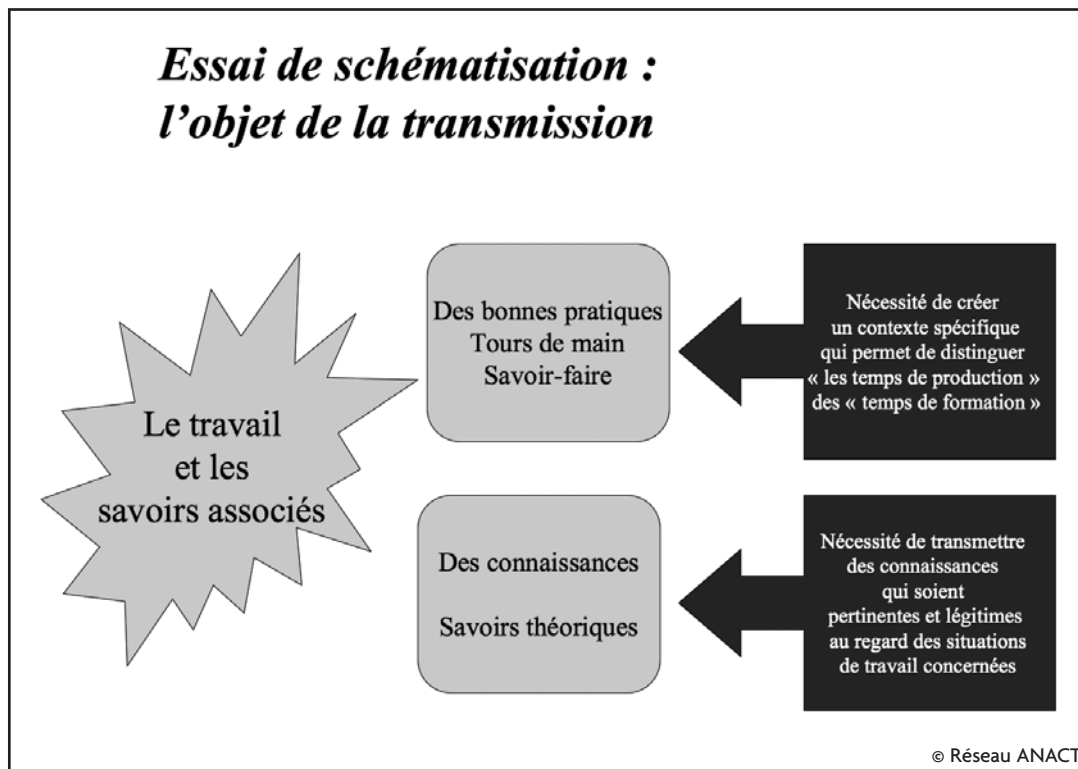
Essai de schématisation : l'objet de la transmission

Le travail et les savoirs associés

Des bonnes pratiques
Tours de main
Savoir-faire

Nécessité de créer un contexte spécifique qui permet de distinguer « les temps de production » des « temps de formation »

Des connaissances

Savoirs théoriques

Nécessité de transmettre des connaissances qui soient pertinentes et légitimes au regard des situations de travail concernées

© Réseau ANACT